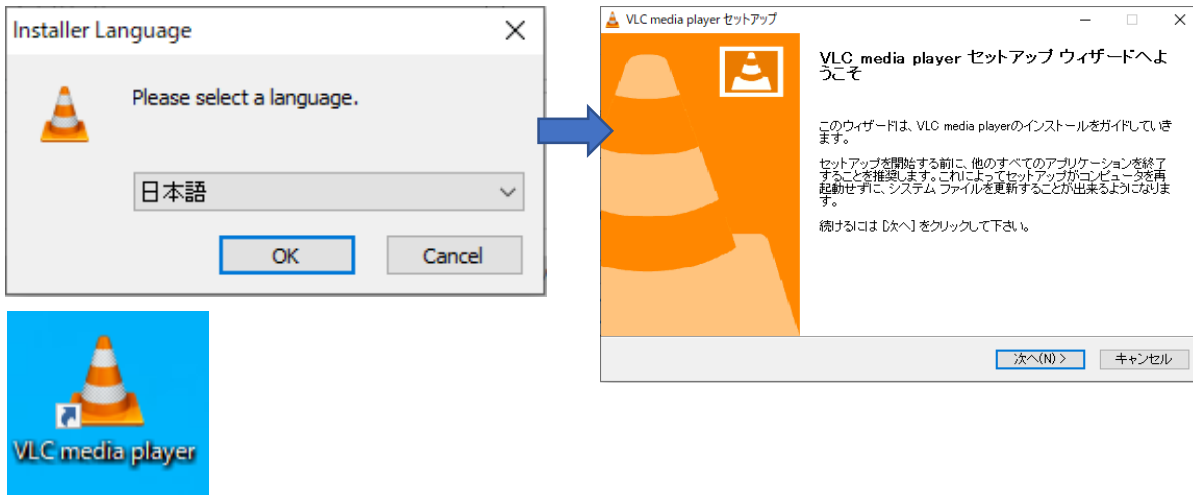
Installer Language

Please select a language.

日本語

OK

Cancel

VLC media player

VLC media player セットアップ

VLC media player セットアップ ウィザードへようこそ

このウィザードは、VLC media playerのインストールをガイドしていきます。

セットアップを開始する前に、他のすべてのアプリケーションを終了することを推奨します。これによってセットアップがコンピュータを再起動せずに、システム ファイルを更新することが出来るようになります。

続けるには [次へ] をクリックして下さい。

次へ(N) >

キャンセル